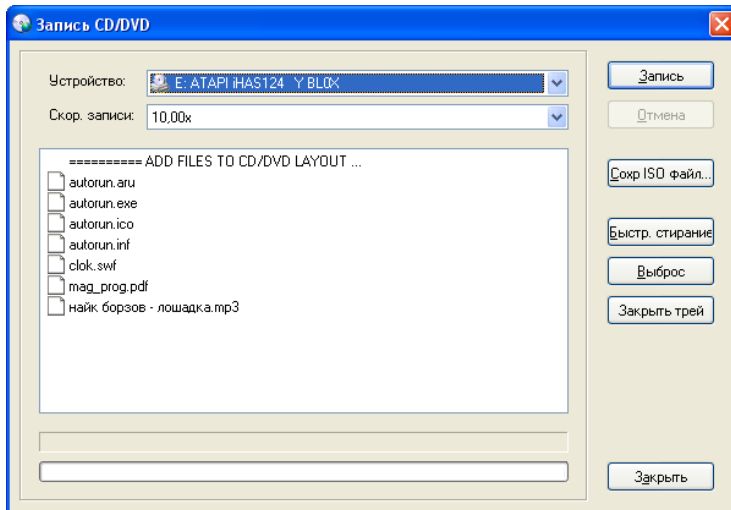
Запись CD/DVD

Устройство: E: ATAPI iHAS124 Y BL0X

Скор. записи: 10,00x

========== ADD FILES TO CD/DVD LAYOUT ...
autorun.aru
autorun.exe
autorun.ico
autorun.inf
clok.swf
mag_prog.pdf
найк борзов - лошадка.mp3

Запись
Отмена
Сохр ISO файл...
Быстр. стирание
Выброс
Закрыть трей
Закрыть